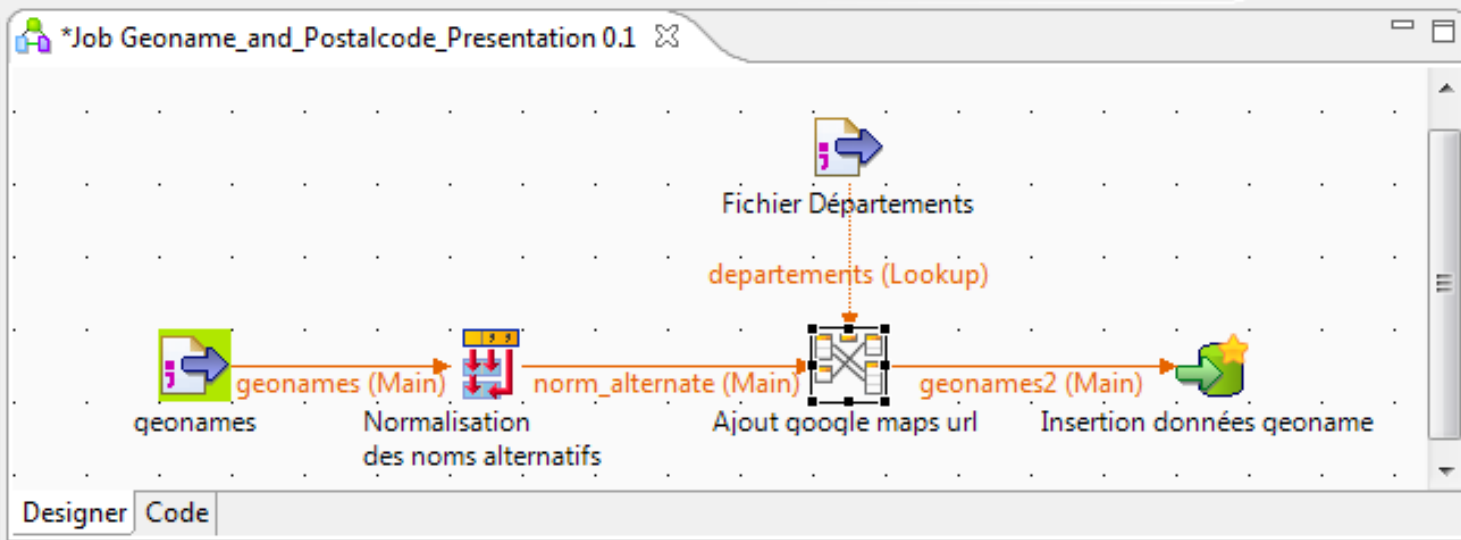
*Job Geoname_and_Postalcode_Presentation 0.1

Fichier Départements

departements (Lookup)

geonames (Main)

norm_alternate (Main)

geonames2 (Main)

geonames

Normalisation des noms alternatifs

Ajout google maps url

Insertion données geoname

Designer Code